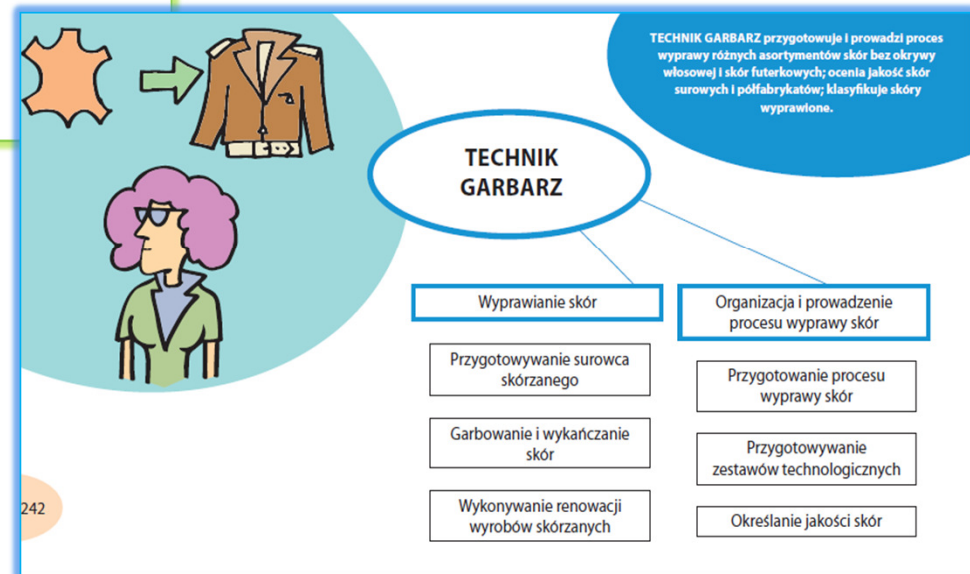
TECHNIK GARBARZ przygotowuje i prowadzi proces wyprawy różnych asortymentów skór bez okrywy włosowej i skór futerkowych; ocenia jakość skór surowych i półfabrykatów; klasyfikuje skóry wyprawione.

TECHNIK GARBARZ

Wyprawianie skór

Przygotowywanie surowca skórzanego

Garbowanie i wykańczanie skór

Wykonywanie renowacji wyrobów skórzanych

Organizacja i prowadzenie procesu wyprawy skór

Przygotowanie procesu wyprawy skór

Przygotowywanie zestawów technologicznych

Określanie jakości skór

242